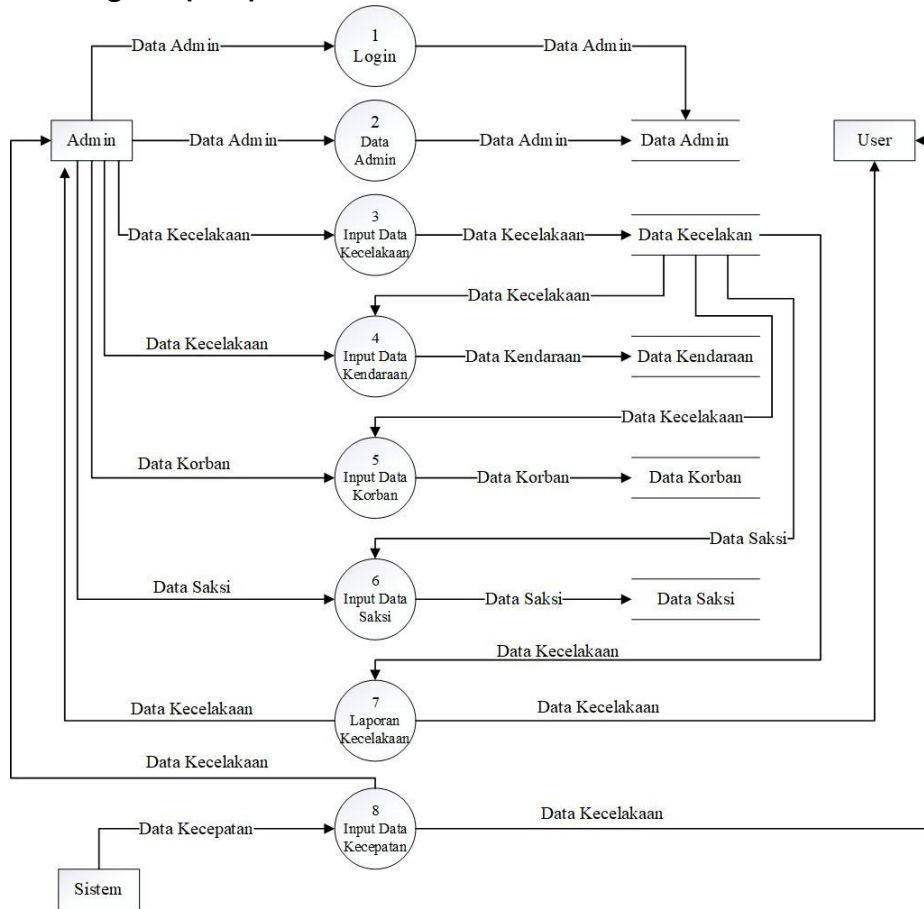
Data Admin
1
Login
Data Admin
Admin
Data Admin
2
Data Admin
Data Admin
Data Admin
User
Data Kecelakaan
3
Input Data Kecelakaan
Data Kecelakaan
Data Kecelakan
Data Kecelakaan
Data Kecelakaan
4
Input Data Kendaraan
Data Kendaraan
Data Kendaraan
Data Kecelakaan
Data Korban
5
Input Data Korban
Data Korban
Data Korban
Data Saksi
Data Saksi
6
Input Data Saksi
Data Saksi
Data Saksi
Data Kecelakaan
Data Kecelakaan
7
Laporan Kecelakaan
Data Kecelakaan
Data Kecelakaan
Data Kecepatan
8
Input Data Kecepatan
Data Kecelakaan
Sistem